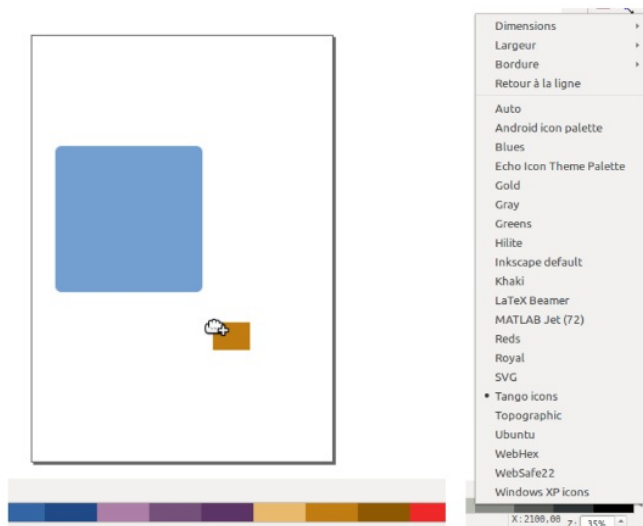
Dimensions
Largeur
Bordure
Retour à la ligne

Auto
Android icon palette
Blues
Echo Icon Theme Palette
Gold
Gray
Greens
Hilite
Inkscape default
Khaki
LaTeX Beamer
MATLAB Jet (72)
Reds
Royal
SVG
• Tango icons
Topographic
Ubuntu
WebHex
WebSafe22
Windows XP icons

X: 2100,00
Z: 35%